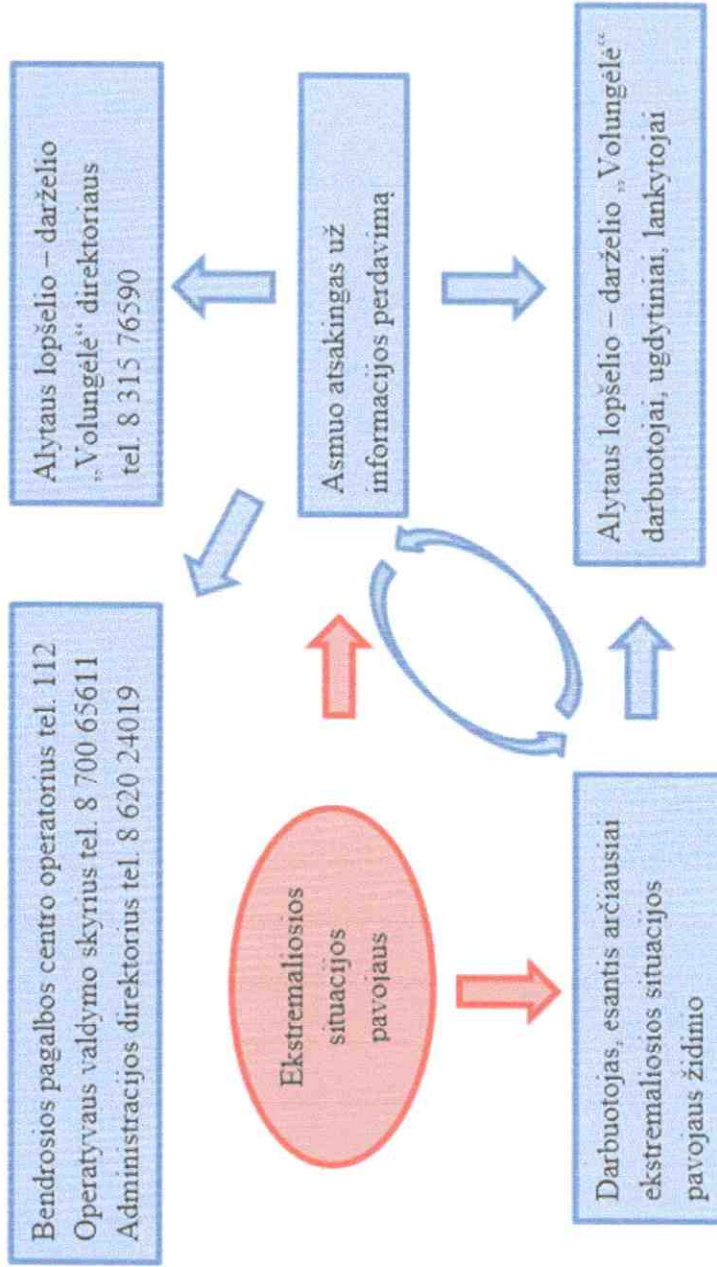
Ekstremaliosios situacijos pavojaus

Darbuotojas, esantis arčiausiai ekstremaliosios situacijos pavojaus židinio

Bendrosios pagalbos centro operatorius tel. 112
Operatyvaus valdymo skyrius tel. 8 700 65611
Administracijos direktorius tel. 8 620 24019

Asmuo atsakingas už informacijos perdavimą

Alytaus lopšelio – darželio „Volungėlė“ direktoriaus tel. 8 315 76590

Alytaus lopšelio – darželio „Volungėlė“ darbuotojai, ugdytiniai, lankytojai